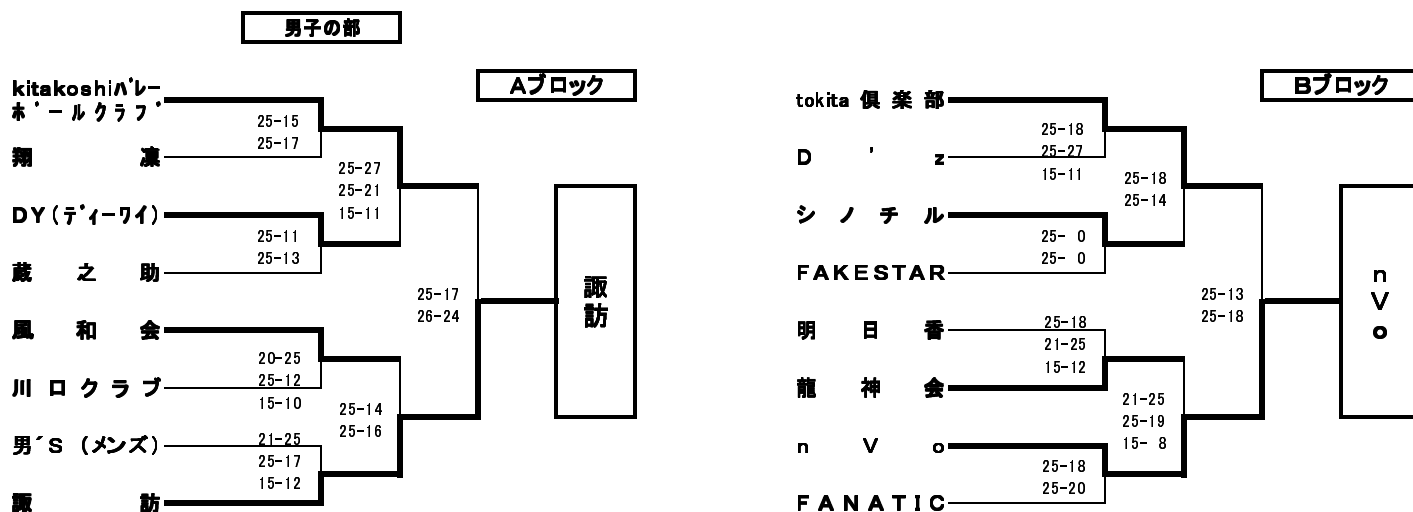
男子の部

Aブロック

kitakoshiバレーボールクラブ
25-15
25-17
翔凜
25-27
25-21
15-11
DY(ディーワイ)
25-11
25-13
蔵之助
25-17
26-24
諏訪
風和会
20-25
25-12
15-10
川口クラブ
25-14
25-16
男´S (メンズ)
21-25
25-17
15-12
諏訪

Bブロック

tokita 倶楽部
25-18
25-27
15-11
D ' z
25-18
25-14
シノチル
25- 0
25- 0
FAKESTAR
25-13
25-18
nVo
明日香
25-18
21-25
15-12
龍神会
21-25
25-19
15- 8
n V o
25-18
25-20
FANATIC